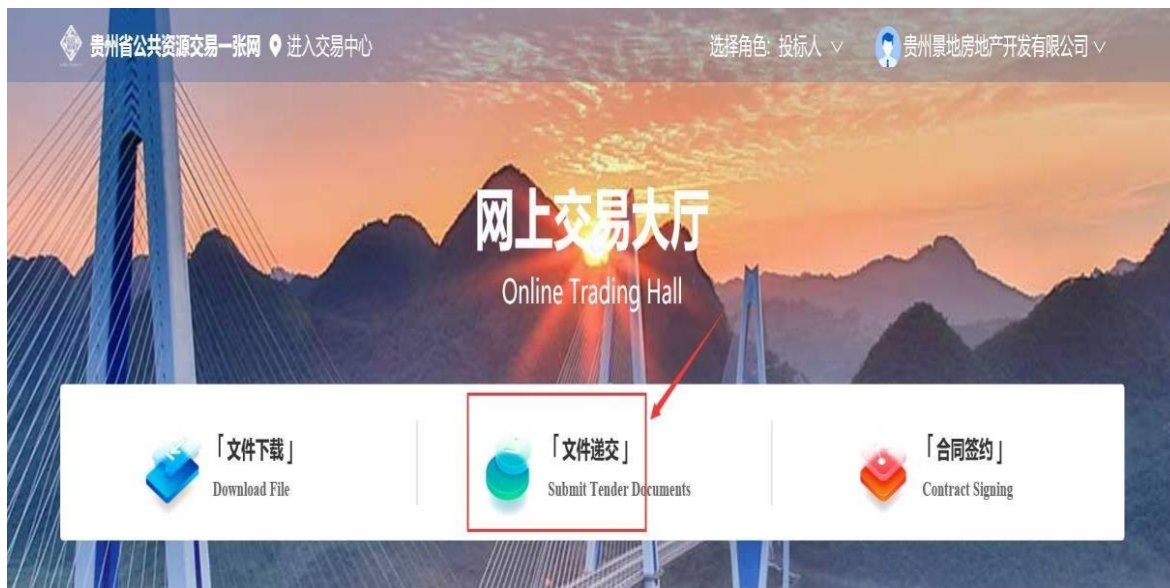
贵州省公共资源交易一张网 进入交易中心 选择角色: 投标人 ∨ 贵州景地房地产开发有限公司 ∨

网上交易大厅
Online Trading Hall

「文件下载」
Download File

「文件递交」
Submit Tender Documents

「合同签约」
Contract Signing